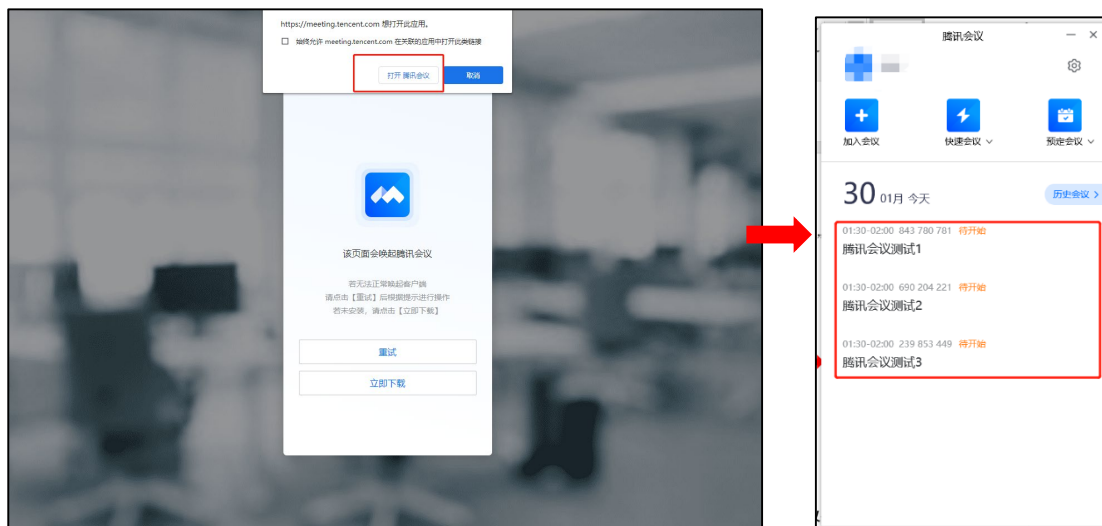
https://meeting.tencent.com 想打开此应用。

始终允许 meeting.tencent.com 在关联的应用中打开此类链接

打开 腾讯会议

取消

该页面会唤起腾讯会议

若无法正常唤起客户端
请点击【重试】后根据提示进行操作
若未安装，请点击【立即下载】

重试

立即下载

腾讯会议

加入会议

快速会议

预定会议

30 01月 今天

历史会议

01:30-02:00 843 780 781 待开始
腾讯会议测试1

01:30-02:00 690 204 221 待开始
腾讯会议测试2

01:30-02:00 239 853 449 待开始
腾讯会议测试3